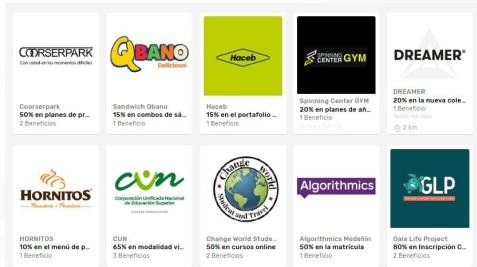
COORSERPARK
Con usted en los momentos difíciles

Coorserpark
50% en planes de pr...
2 Beneficios

QBANO
Delicioso!

Sandwich Qbano
15% en combos de sá...
1 Beneficio

Haceb

Haceb
15% en el portafolio ...
1 Beneficio

SPINNING CENTER GYM

Spinning Center GYM
20% en planes de añ...
1 Beneficio

DREAMER®

DREAMER
20% en la nueva cole...
1 Beneficio
2 km

HORNITOS
Panadería • Pastelería

HORNITOS
10% en el menú de p...
1 Beneficio

CUN
Corporación Unificada Nacional de Educación Superior

CUN
65% en modalidad vi...
3 Beneficios

Change World Student and Travel

Change World Stude...
50% en cursos online
2 Beneficios

Algorithmics

Algorithmics Medellín
50% en la matrícula
1 Beneficio

GLP

Gaia Life Project
80% en Inscripción C...
2 Beneficios